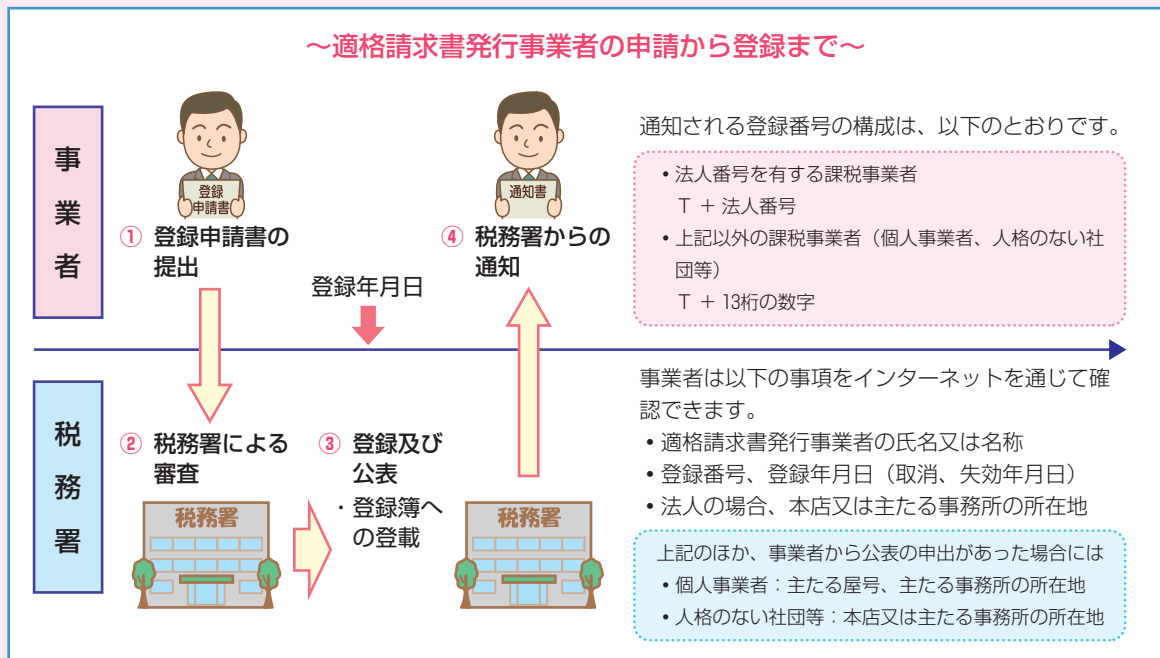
～適格請求書発行事業者の申請から登録まで～

事業者

登録申請書

① 登録申請書の提出

登録年月日

通知書

④ 税務署からの通知

通知される登録番号の構成は、以下のとおりです。

• 法人番号を有する課税事業者
T ＋ 法人番号
• 上記以外の課税事業者（個人事業者、人格のない社団等）
T ＋ 13桁の数字

税務署

② 税務署による審査

税務署

③ 登録及び公表
・登録簿への登載

税務署

事業者は以下の事項をインターネットを通じて確認できます。
• 適格請求書発行事業者の氏名又は名称
• 登録番号、登録年月日（取消、失効年月日）
• 法人の場合、本店又は主たる事務所の所在地

上記のほか、事業者から公表の申出があった場合には
• 個人事業者：主たる屋号、主たる事務所の所在地
• 人格のない社団等：本店又は主たる事務所の所在地